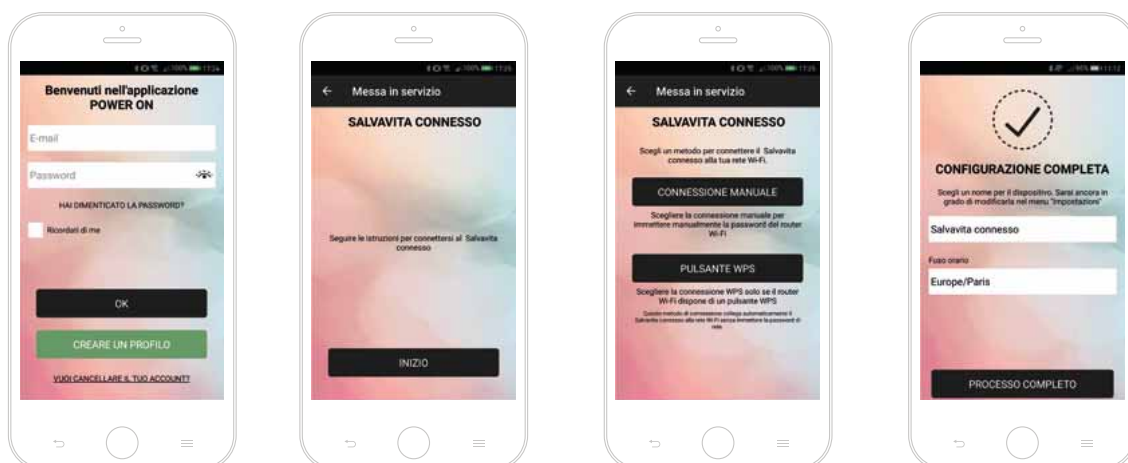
Benvenuti nell'applicazione POWER ON

E-mail

Password

HAI DIMENTICATO LA PASSWORD?

Ricordati di me

OK

CREARE UN PROFILO

VUOI CANCELLARE IL TUO ACCOUNT?

Messa in servizio

SALVAVITA CONNESSO

Seguire le istruzioni per connettersi al Salvavita connesso

INIZIO

Messa in servizio

SALVAVITA CONNESSO

Scegli un metodo per connettere il Salvavita connesso alla tua rete Wi-Fi.

CONNESSIONE MANUALE

Scegliere la connessione manuale per immettere manualmente la password del router Wi-Fi

PULSANTE WPS

Scegliere la connessione WPS solo se il router Wi-Fi dispone di un pulsante WPS

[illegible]

CONFIGURAZIONE COMPLETA

Scegli un nome per il dispositivo. Sarai ancora in grado di modificarla nel menu "Impostazioni"

Salvavita connesso

Fuso orario

Europe/Paris

PROCESSO COMPLETO